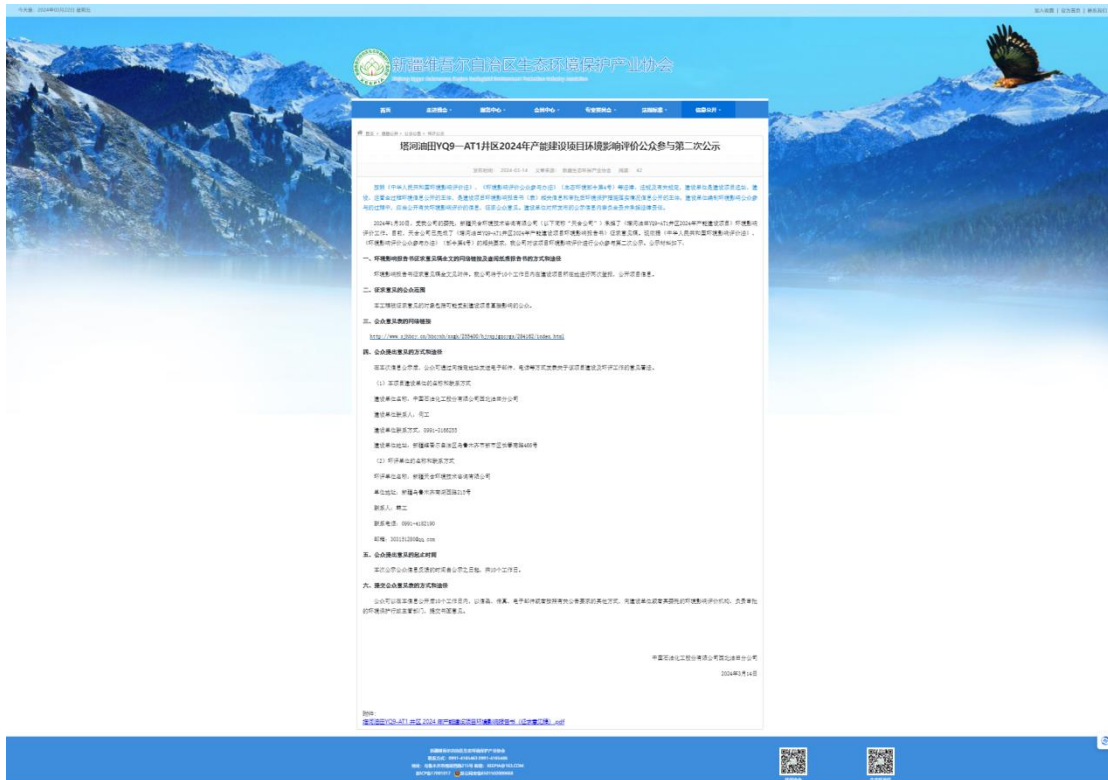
新疆维吾尔自治区生态环境保护产业协会

首页 | 走进协会 | 新闻中心 | 会员中心 | 专业委员会 | 法规标准 | 信息公开

塔河油田YQ9—AT1井区2024年产能建设项目环境影响评价公众参与第二次公示

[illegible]

一、环境影响报告书征求意见稿全文的网络链接及查阅纸质报告书的方式和途径

二、征求意见的公众范围

三、公众意见表的网络链接

http://www.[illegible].html

四、公众提出意见的方式和途径

（1）建设单位名称和联系方式

建设单位名称：中国石油化工股份有限公司西北油田分公司

建设单位联系人：何工

建设单位联系方式：0991-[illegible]

（2）环评单位的名称和联系方式

联系人：韩工

联系电话：0991-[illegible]

邮箱：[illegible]@qq.com

五、公众提出意见的起止时间

六、提交公众意见表的方式和途径

中国石油化工股份有限公司西北油田分公司

2024年3月14日

附件：

塔河油田YQ9-AT1井区2024年产能建设项目环境影响报告书（征求意见稿）.pdf